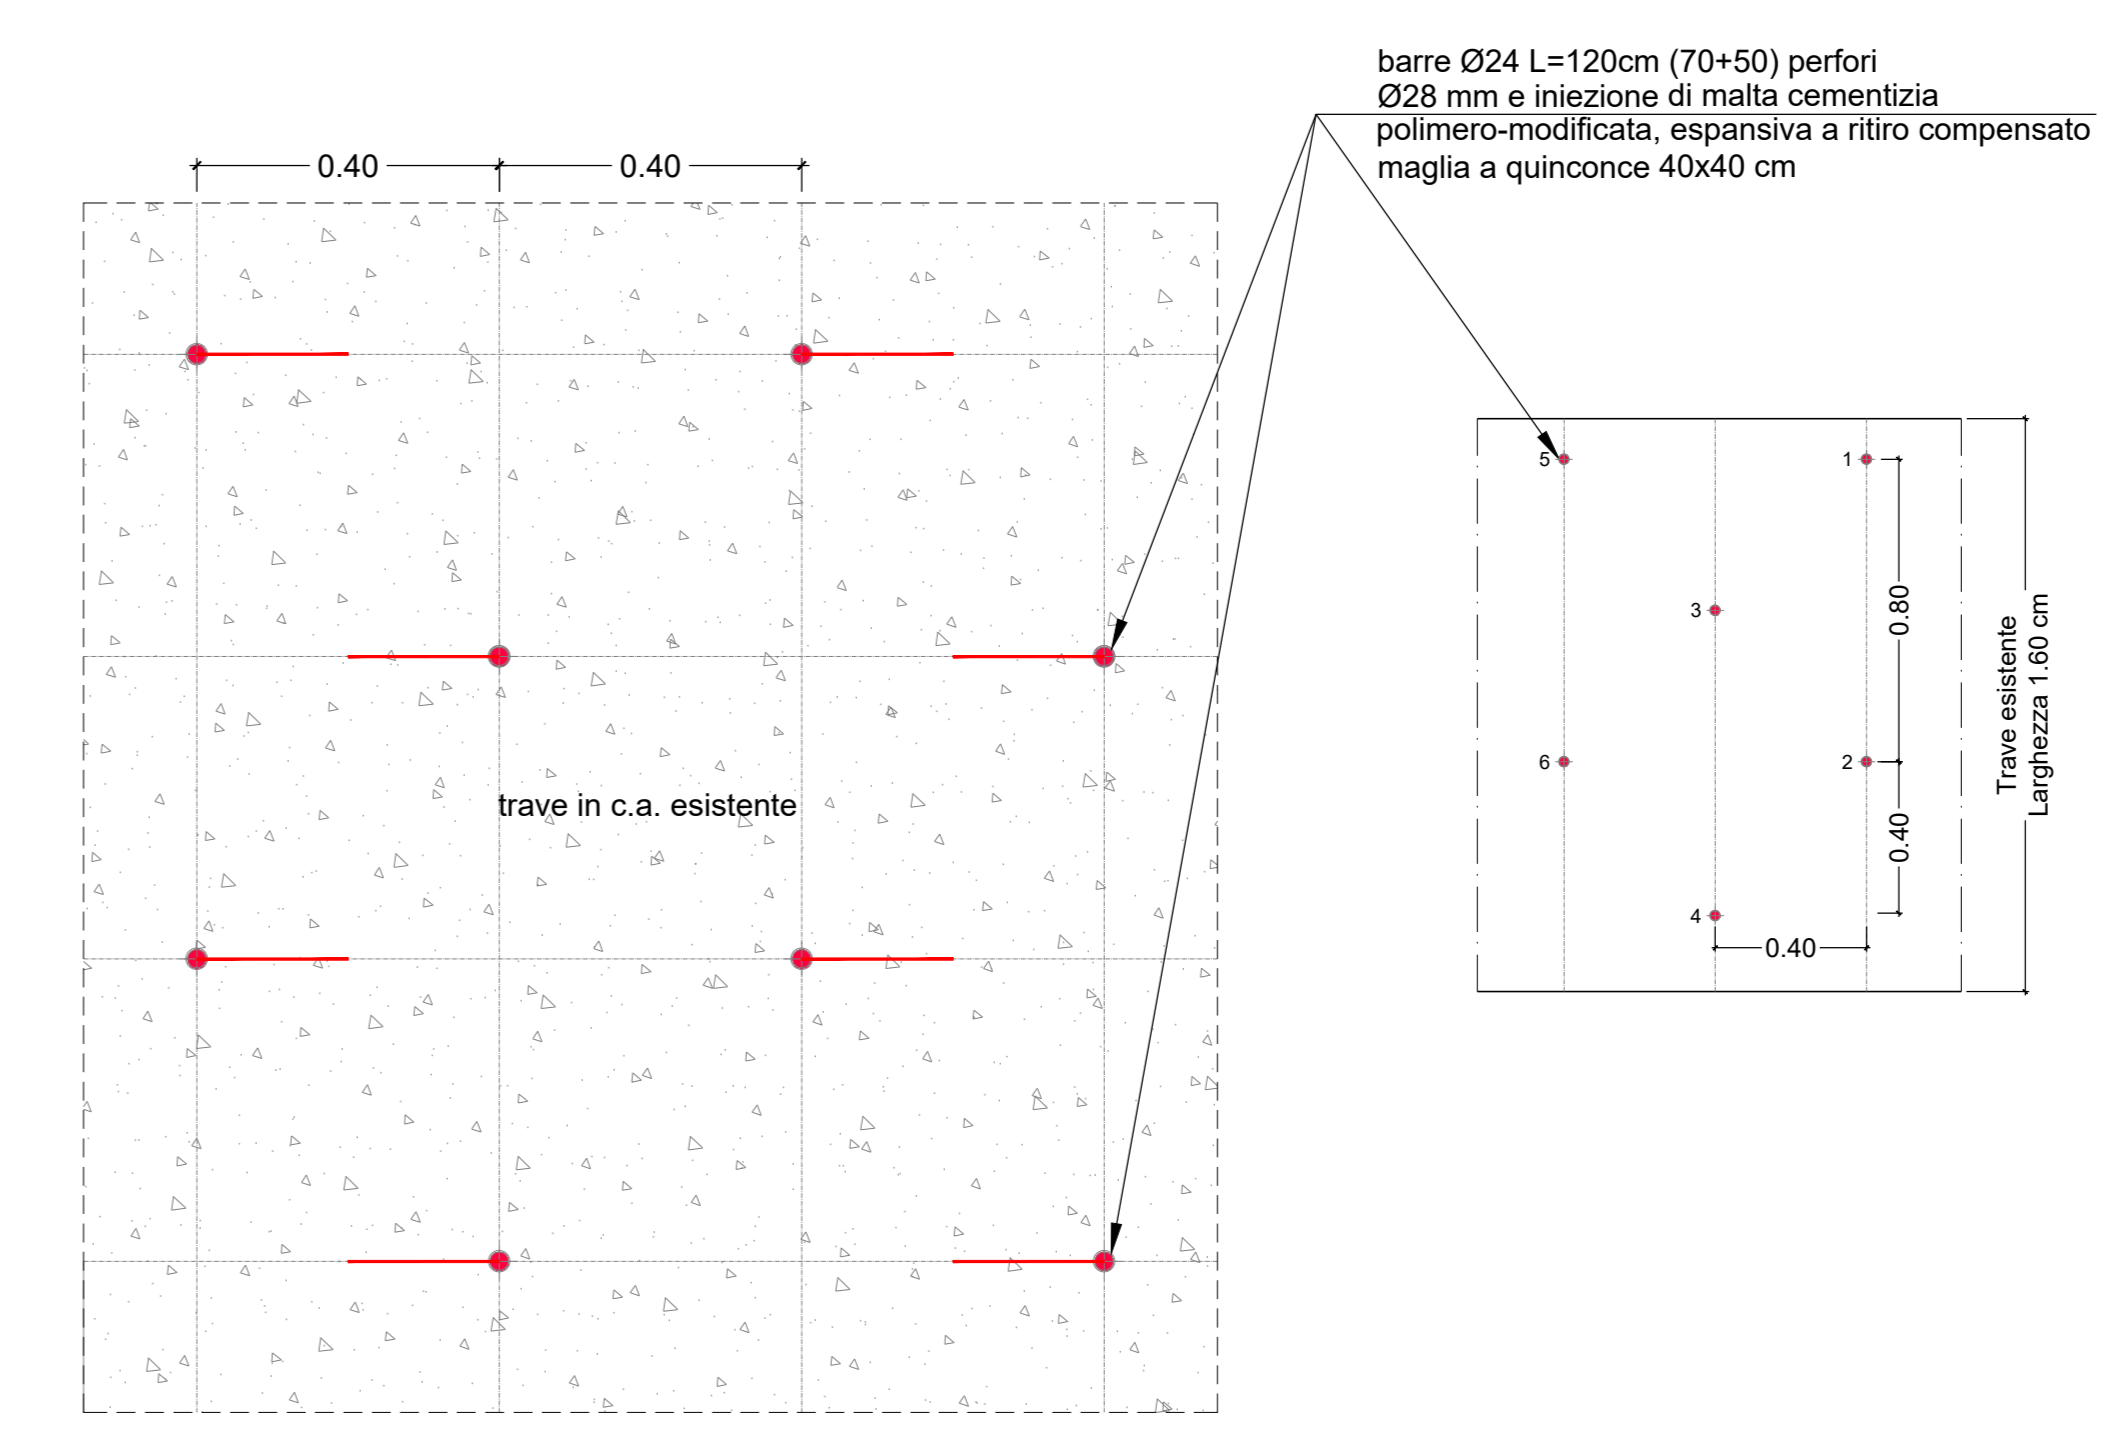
barre Ø24 L=120cm (70+50) perfori
Ø28 mm e iniezione di malta cementizia
polimero-modificata, espansiva a ritiro compensato
maglia a quinconce 40x40 cm

0.40 0.40

trave in c.a. esistente

5
1
3
0.80
6
2
0.40
4
0.40

Trave esistente
Larghezza 1.60 cm